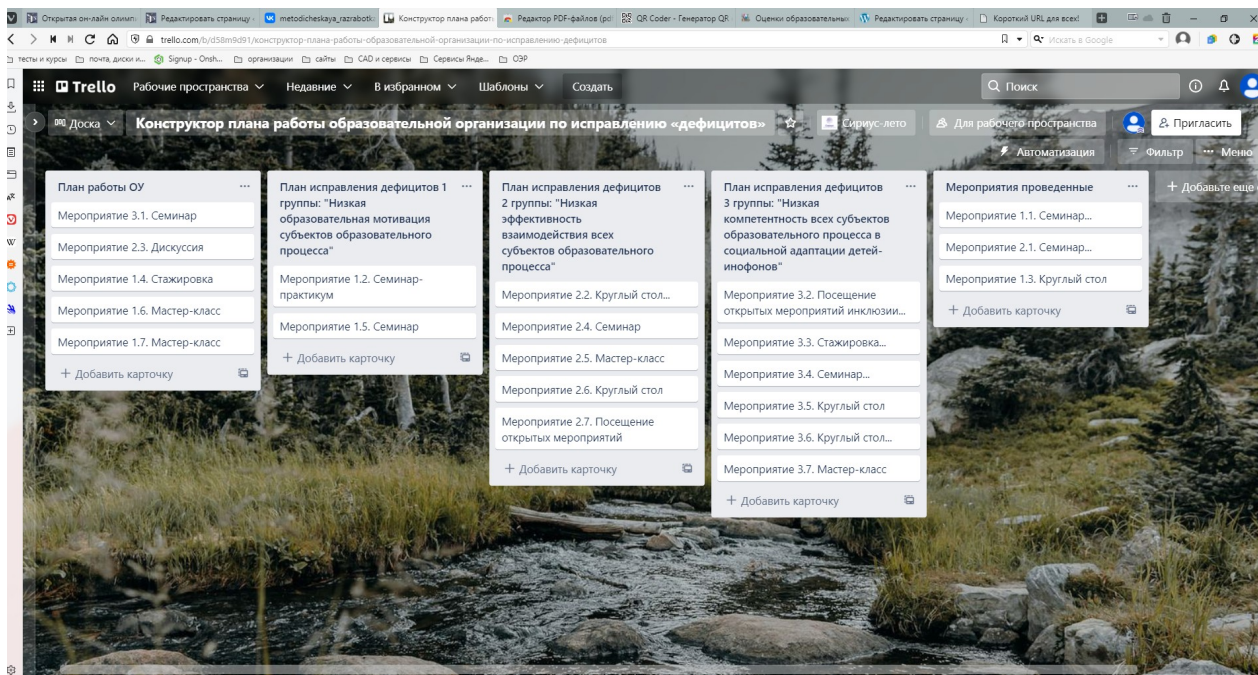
Открытая он-лайн олимп | Редактировать страницу | metodicheskaya_razrabotk | Конструктор плана работ | Редактор PDF-файлов (pd | QR Coder - Генератор QR | Оценки образовательных | Редактировать страницу | Короткий URL для всех!

trello.com/b/d58m9d91/конструктор-плана-работы-образовательной-организации-по-исправлению-дефицитов

Искать в Google

тесты и курсы | почта, диски и... | Signup - Onsh... | организации | сайты | CAD и сервисы | Сервисы Янде... | ОЭР

Trello Рабочие пространства Недавние В избранном Шаблоны Создать

Поиск

Доска Конструктор плана работы образовательной организации по исправлению «дефицитов» Сириус-лето Для рабочего пространства Пригласить

Автоматизация Фильтр Меню

План работы ОУ
Мероприятие 3.1. Семинар
Мероприятие 2.3. Дискуссия
Мероприятие 1.4. Стажировка
Мероприятие 1.6. Мастер-класс
Мероприятие 1.7. Мастер-класс
+ Добавить карточку

План исправления дефицитов 1 группы: "Низкая образовательная мотивация субъектов образовательного процесса"
Мероприятие 1.2. Семинар-практикум
Мероприятие 1.5. Семинар
+ Добавить карточку

План исправления дефицитов 2 группы: "Низкая эффективность взаимодействия всех субъектов образовательного процесса"
Мероприятие 2.2. Круглый стол...
Мероприятие 2.4. Семинар
Мероприятие 2.5. Мастер-класс
Мероприятие 2.6. Круглый стол
Мероприятие 2.7. Посещение открытых мероприятий
+ Добавить карточку

План исправления дефицитов 3 группы: "Низкая компетентность всех субъектов образовательного процесса в социальной адаптации детей-инофонов"
Мероприятие 3.2. Посещение открытых мероприятий инклюзи...
Мероприятие 3.3. Стажировка...
Мероприятие 3.4. Семинар...
Мероприятие 3.5. Круглый стол
Мероприятие 3.6. Круглый стол...
Мероприятие 3.7. Мастер-класс
+ Добавить карточку

Мероприятия проведенные
Мероприятие 1.1. Семинар...
Мероприятие 2.1. Семинар...
Мероприятие 1.3. Круглый стол
+ Добавить карточку

+ Добавьте еще